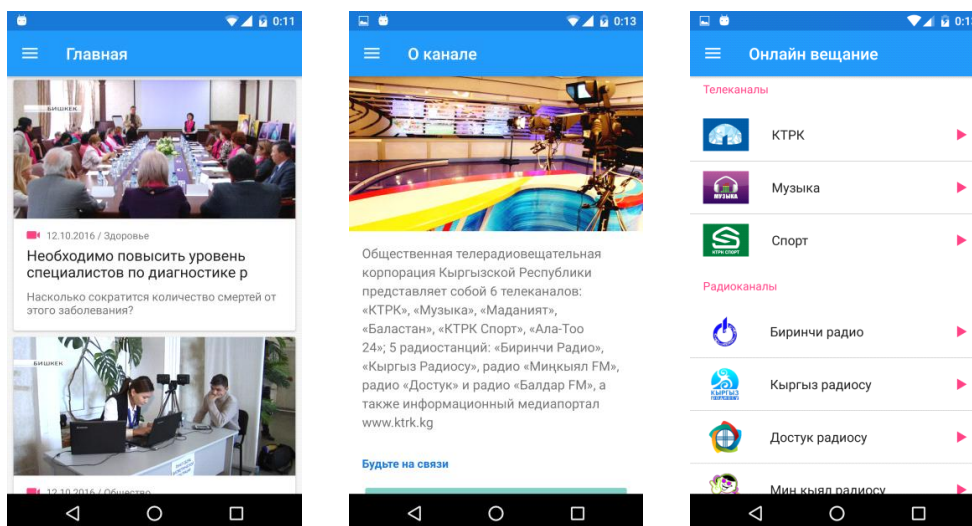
0:11

Главная

БИШКЕК

12.10.2016 / Здоровье

Необходимо повысить уровень специалистов по диагностике р

Насколько сократится количество смертей от этого заболевания?

БИШКЕК

12.10.2016 / Общество

0:13

О канале

Общественная телерадиовещательная корпорация Кыргызской Республики представляет собой 6 телеканалов: «КТРК», «Музыка», «Маданият», «Баластан», «КТРК Спорт», «Ала-Тоо 24»; 5 радиостанций: «Биринчи Радио», «Кыргыз Радиосу», радио «Миңкыял FM», радио «Достук» и радио «Балдар FM», а также информационный медиапортал www.ktrk.kg

Будьте на связи

0:11

Онлайн вещание

Телеканалы

КТРК

МУЗЫКА

Музыка

КТРК СПОРТ

Спорт

Радиоканалы

Биринчи радио

КЫРГЫЗ

Кыргыз радиосу

Достук радиосу

Мин кыял радиосу